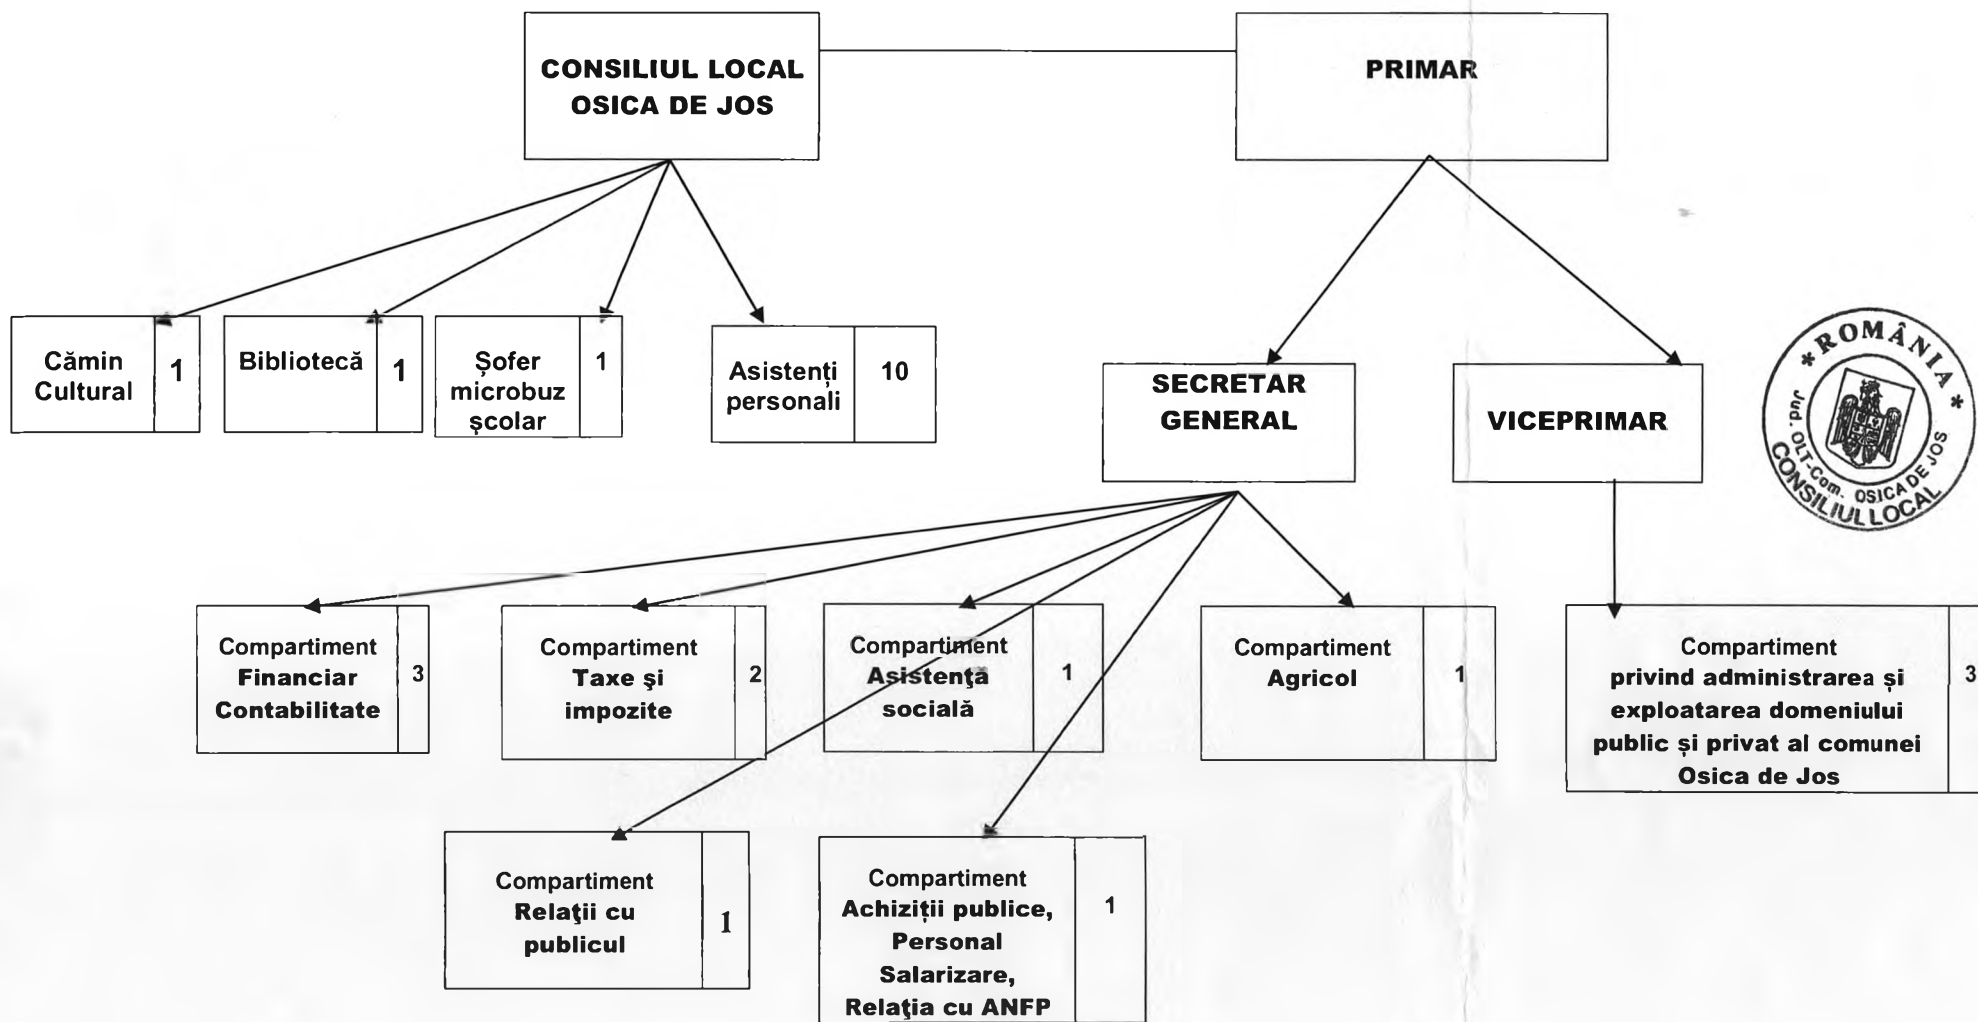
CONSILIUL LOCAL OSICA DE JOS

PRIMAR

Cămin Cultural 1

Bibliotecă 1

Şofer microbuz şcolar 1

Asistenți personali 10

SECRETAR GENERAL

VICEPRIMAR

* ROMÂNIA * Jud. OLT - Com. OSICA DE JOS CONSILIUL LOCAL

Compartiment Financiar Contabilitate 3

Compartiment Taxe şi impozite 2

Compartiment Asistenţă socială 1

Compartiment Agricol 1

Compartiment privind administrarea și exploatarea domeniului public și privat al comunei Osica de Jos 3

Compartiment Relaţii cu publicul 1

Compartiment Achiziţii publice, Personal Salarizare, Relaţia cu ANFP 1